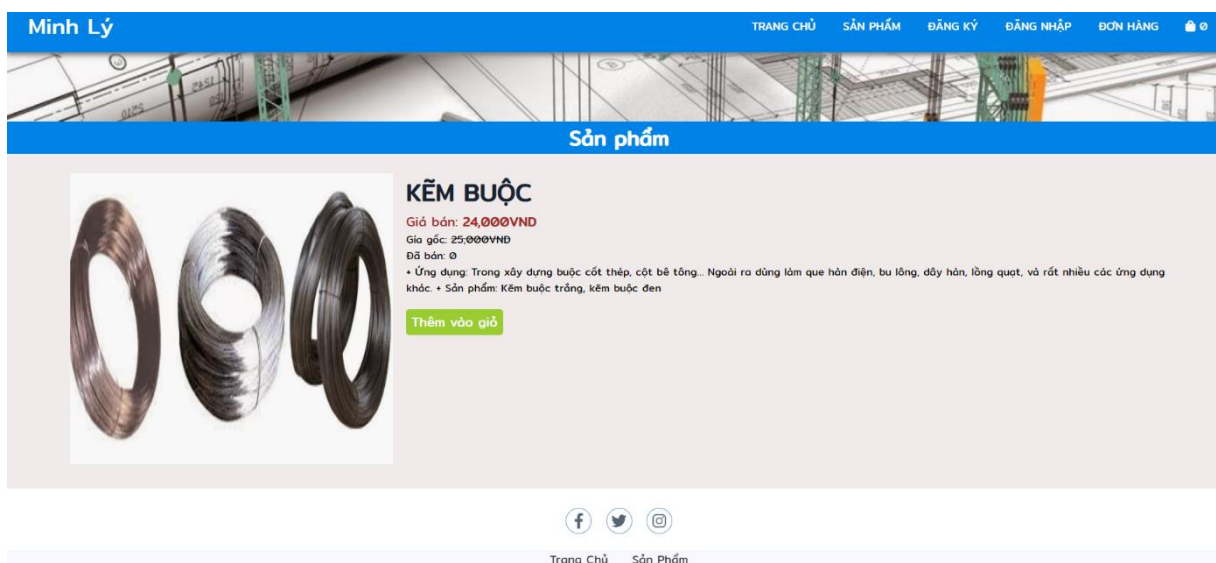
Minh Lý

TRANG CHỦ SẢN PHẨM ĐĂNG KÝ ĐĂNG NHẬP ĐƠN HÀNG 0

Sản phẩm

KẼM BUỘC

Giá bán: 24,000VND

Giá gốc: 25,000VND

Đã bán: 0

+ Ứng dụng: Trong xây dựng buộc cốt thép, cột bê tông... Ngoài ra dùng làm que hàn điện, bu lông, dây hàn, lồng quạt, và rất nhiều các ứng dụng khác. + Sản phẩm: Kẽm buộc trắng, kẽm buộc đen

Thêm vào giỏ

Trang Chủ Sản Phẩm